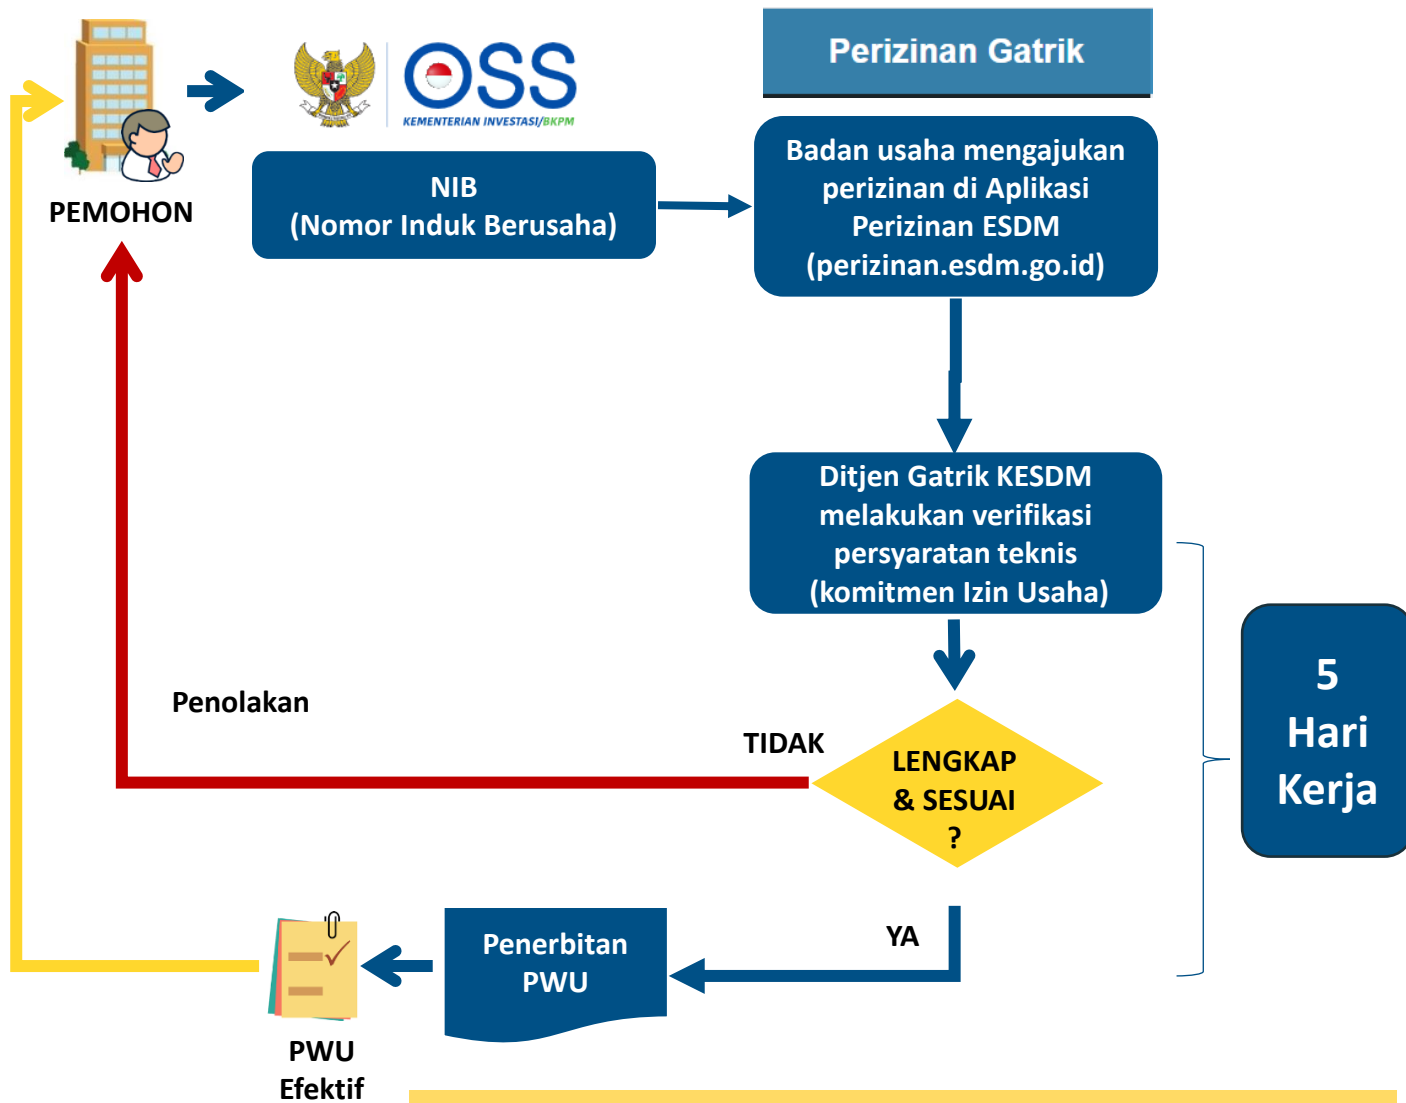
Perizinan Gatrik

PEMOHON

OSS
KEMENTERIAN INVESTASI/BKPM

NIB
(Nomor Induk Berusaha)

Badan usaha mengajukan perizinan di Aplikasi Perizinan ESDM (perizinan.esdm.go.id)

Ditjen Gatrik KESDM melakukan verifikasi persyaratan teknis (komitmen Izin Usaha)

5
Hari
Kerja

Penolakan

TIDAK

LENGKAP
& SESUAI
?

YA

Penerbitan
PWU

PWU
Efektif